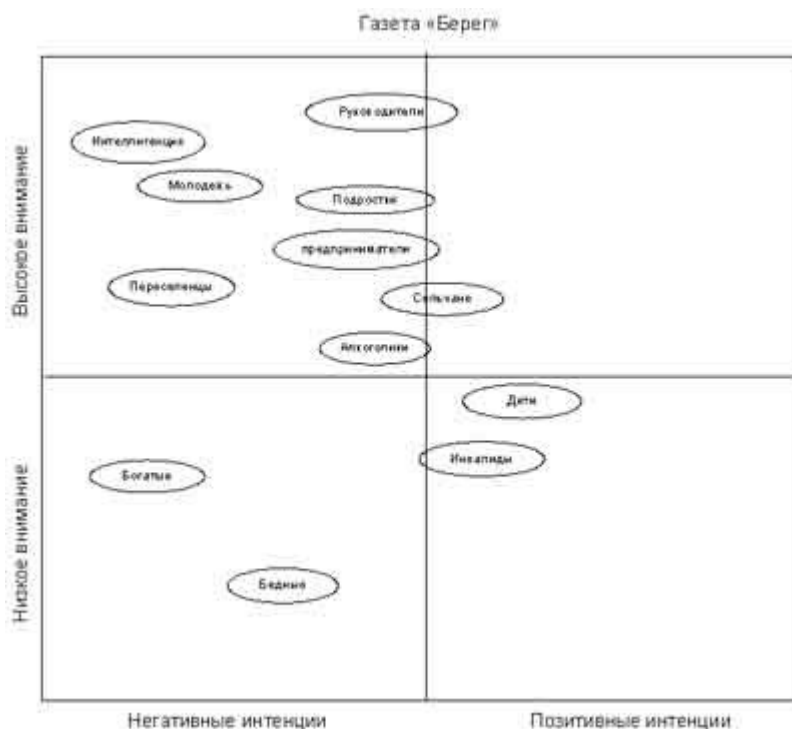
Газета «Берег»

Высокое внимание

Низкое внимание

Руководители

Интеллигенция

Молодежь

Подростки

предприниматели

Переселенцы

Сельчане

Алкоголики

Дети

Инвалиды

Богатые

Бедные

Негативные интенции

Позитивные интенции